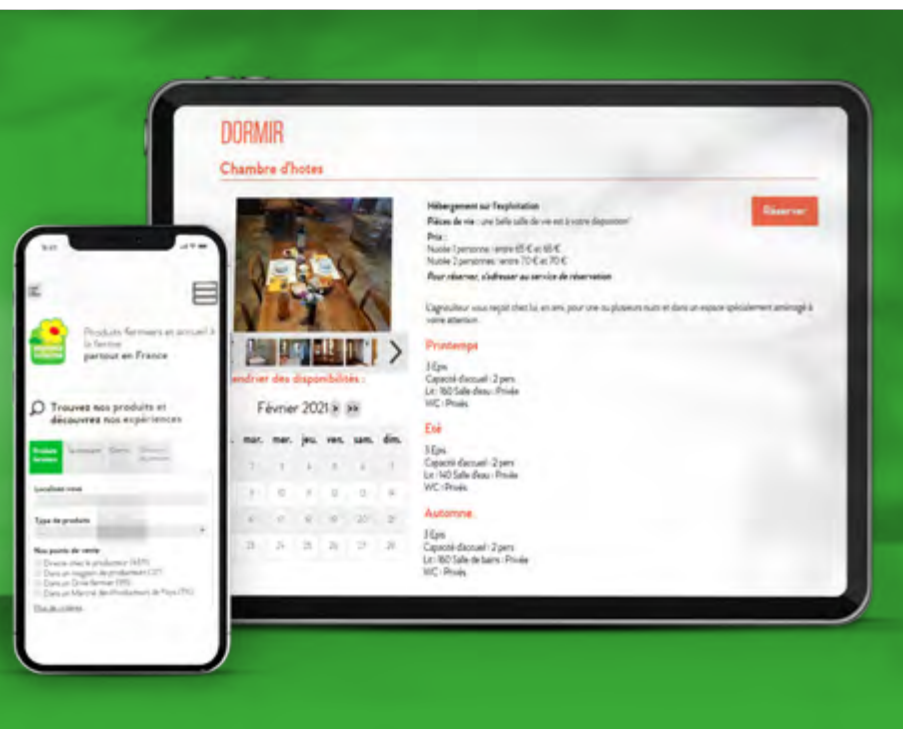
DORMIR

Chambre d'hotes

Hébergement sur l'exploitation
Pièces de vie : une belle salle de vie est à votre disposition
Prix :
Nuitée 1 personne : entre 65 € et 65 €
Nuitée 2 personnes : entre 70 € et 70 €
Pour réserver, s'adresser au service de réservation

Réserver

L'agriculteur vous reçoit chez lui, en ami, pour une ou plusieurs nuits et dans un espace spécialement aménagé à votre attention

Printemps
3 Epis
Capacité d'accueil : 2 pers
Lit : 160 Salle d'eau : Privée
WC : Privés

Eté
3 Epis
Capacité d'accueil : 2 pers
Lit : 140 Salle d'eau : Privée
WC : Privés

Automne
3 Epis
Capacité d'accueil : 2 pers
Lit : 160 Salle de bains : Privée
WC : Privés

endrier des disponibilités :

Février 2021

| mar. | mer. | jeu. | ven. | sam. | dim. |
|---|---|---|---|---|---|
| 2 | 3 | 4 | 5 | 6 | 7 |
| 9 | 10 | 11 | 12 | 13 | 14 |
| 16 | 17 | 18 | 19 | 20 | 21 |
| 23 | 24 | 25 | 26 | 27 | 28 |

Produits fermiers et accueil à la ferme partout en France

Trouvez nos produits et découvrez nos expériences

Produits fermiers

Localisation

Type de produits

Nos points de vente
Directe chez le producteur (VEP)
Dans un magasin de producteurs (MP)
Dans un Drive fermier (DF)
Dans un Marché des Producteurs de Pays (MPP)

Plus de critères